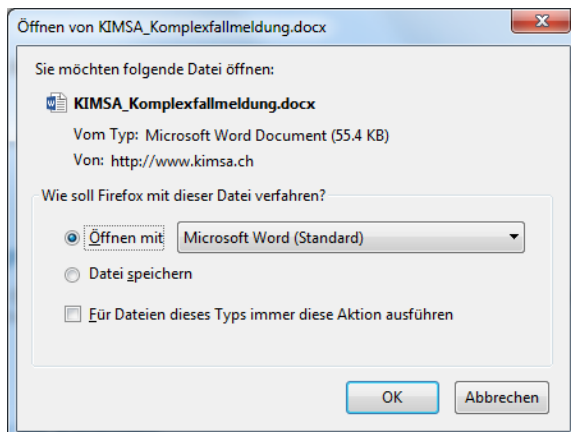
Öffnen von KIMSA_Komplexfallmeldung.docx

Sie möchten folgende Datei öffnen:

KIMSA_Komplexfallmeldung.docx

Vom Typ: Microsoft Word Document (55.4 KB)

Von: http://www.kimsa.ch

Wie soll Firefox mit dieser Datei verfahren?

Öffnen mit Microsoft Word (Standard)

Datei speichern

Für Dateien dieses Typs immer diese Aktion ausführen

OK

Abbrechen